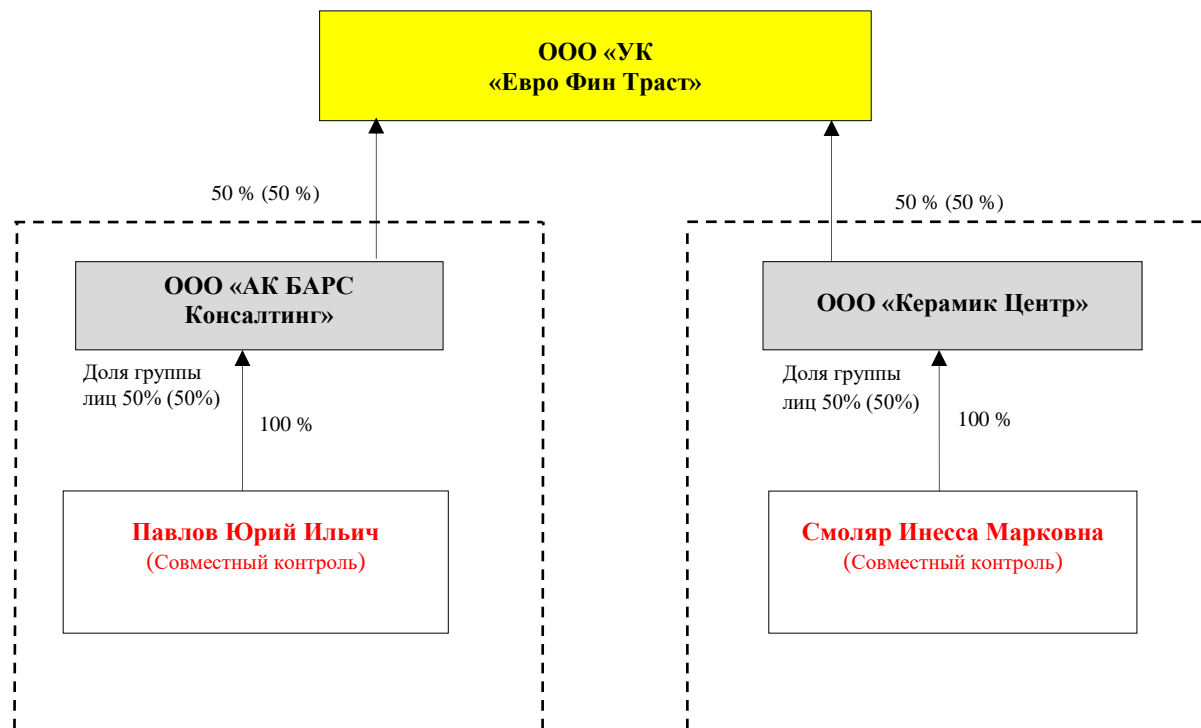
ООО «УК
«Евро Фин Траст»

50 % (50 %)

50 % (50 %)

ООО «АК БАРС
Консалтинг»

Доля группы
лиц 50% (50%)

100 %

Павлов Юрий Ильич
(Совместный контроль)

ООО «Керамик Центр»

Доля группы
лиц 50% (50%)

100 %

Смоляр Инесса Марковна
(Совместный контроль)